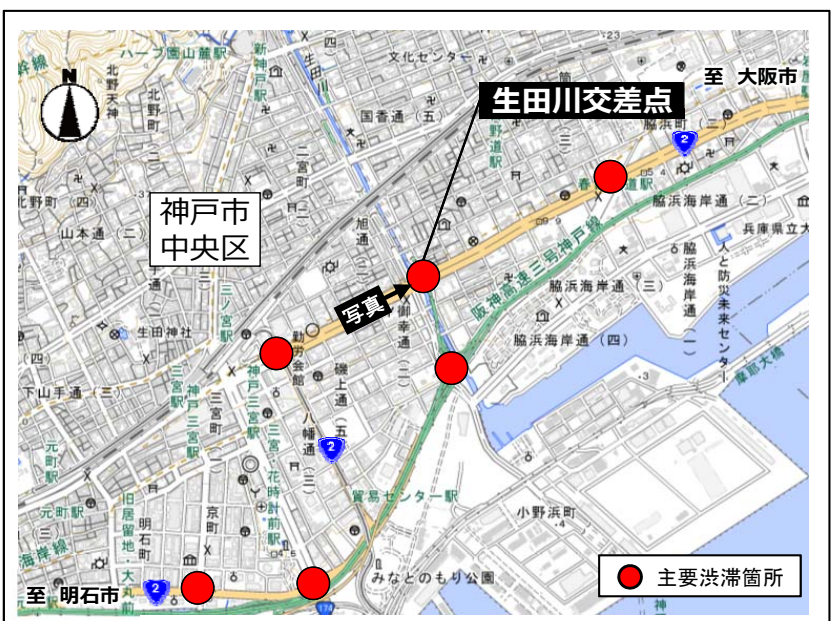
生田川交差点

至 大阪市

神戸市
中央区

写真

至 明石市

主要渋滞箇所

ハーブ園山麓駅
新神戸駅
文化センター
北野天神
北野町
国香通（五）
二宮町
北野町
山本通（二）
旭通
脇浜町（二）
春日野道駅
脇浜海岸通（二）
兵庫県立大
脇浜海岸通（三）
脇浜海岸通（四）
脇浜海岸通（一）
人と防災未来センター
阪神高速三号神戸線
生田神社
三ノ宮駅
勤労会館
御幸通
磯上通
八幡通（五）
下山手通（三）
神戸三宮駅
三宮町
三宮・花時計前駅
貿易センター駅
小野浜町
元町駅
旧居留地・大丸前駅
明石町
京町
みなとのもり公園
摩耶大橋